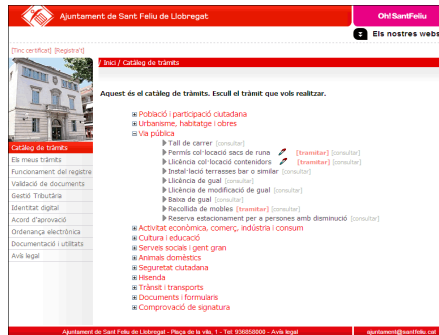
Ajuntament de Sant Feliu de Llobregat

Oh!SantFeliu

Els nostres webs

[Tinc certificat] [Registre't]

/ Inici / Catàleg de tràmits

Catàleg de tràmits
Els meus tràmits
Funcionament del registre
Validació de documents
Gestió Tributària
Identitat digital
Acord d'aprovació
Ordenança electrònica
Documentació i utilitats
Avís legal

Aquest és el catàleg de tràmits. Escull el tràmit que vols realitzar.

⊞ Població i participació ciutadana
⊞ Urbanisme, habitatge i obres
⊟ Via pública
Tall de carrer [consultar]
Permís col·locació sacs de runa [tramitar] [consultar]
Llicència col·locació contenidors [tramitar] [consultar]
Instal·lació terrasses bar o similar [consultar]
Llicència de gual [consultar]
Llicència de modificació de gual [consultar]
Baixa de gual [consultar]
Recollida de mobles [tramitar] [consultar]
Reserva estacionament par a persones amb disminució [consultar]
⊞ Activitat econòmica, comerç, indústria i consum
⊞ Cultura i educació
⊞ Serveis socials i gent gran
⊞ Animals domèstics
⊞ Seguretat ciutadana
⊞ Hisenda
⊞ Trànsit i transports
⊞ Documents i formularis
⊞ Comprovació de signatura

Ajuntament de Sant Feliu de Llobregat - Plaça de la vila, 1 - Tel. 936858000 - Avís legal

ajuntament@santfeliu.cat